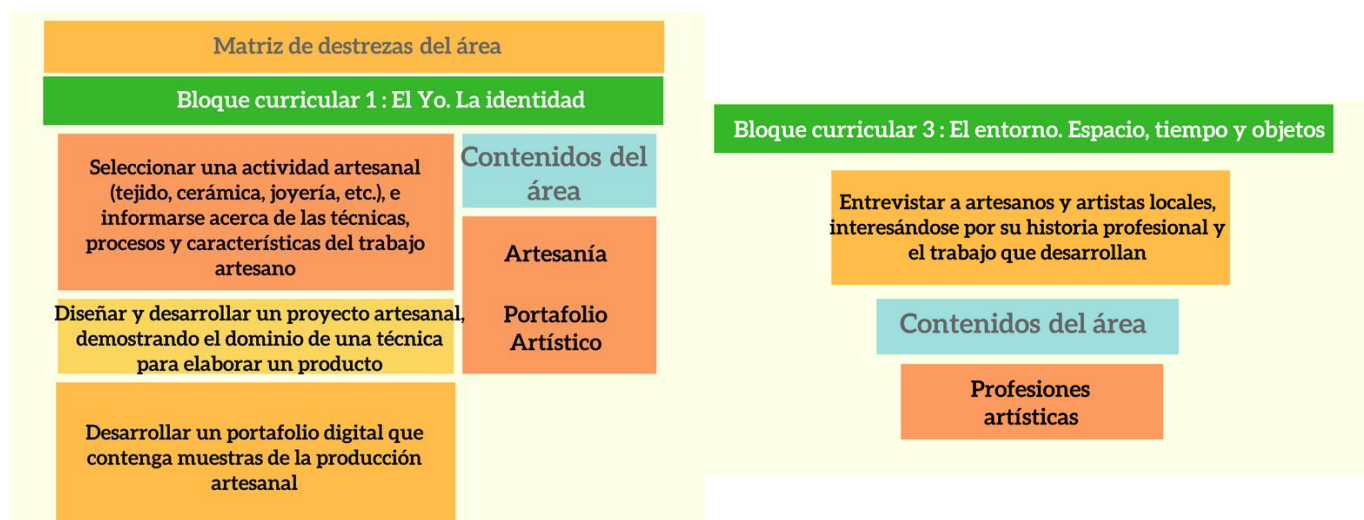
Matriz de destrezas del área

Bloque curricular 1 : El Yo. La identidad

Seleccionar una actividad artesanal (tejido, cerámica, joyería, etc.), e informarse acerca de las técnicas, procesos y características del trabajo artesano

Diseñar y desarrollar un proyecto artesanal, demostrando el dominio de una técnica para elaborar un producto

Desarrollar un portafolio digital que contenga muestras de la producción artesanal

Contenidos del área

Artesanía

Portafolio Artístico

Bloque curricular 3 : El entorno. Espacio, tiempo y objetos

Entrevistar a artesanos y artistas locales, interesándose por su historia profesional y el trabajo que desarrollan

Contenidos del área

Profesiones artísticas